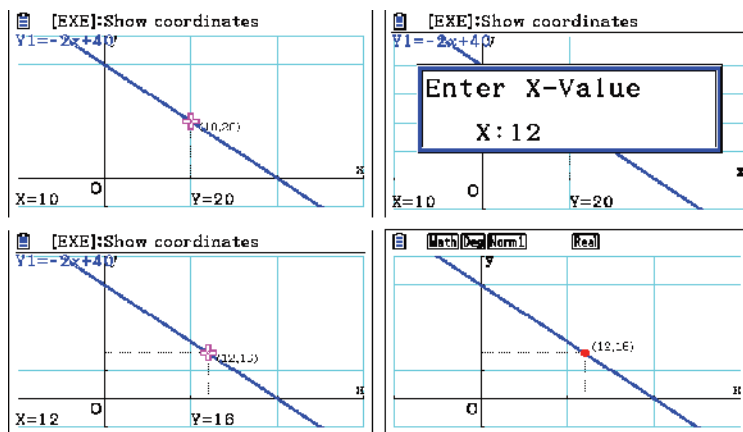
[EXE]:Show coordinates
Y1=-2x+40
(10,20)
x
O
X=10
Y=20

[EXE]:Show coordinates
Y1=-2x+40
Enter X-Value
X:12
x
O
X=10
Y=20

[EXE]:Show coordinates
Y1=-2x+40
(12,16)
x
O
X=12
Y=16

Math Deg Norm1 Real
y
(12,16)
x
O